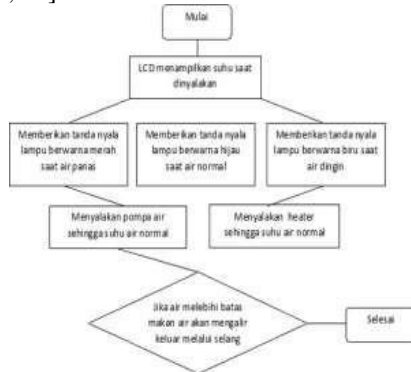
Mulai

LCD menampilkan suhu saat dinyalakan

Memberikan tanda nyala lampu berwarna merah saat air panas

Memberikan tanda nyala lampu berwarna hijau saat air normal

Memberikan tanda nyala lampu berwarna biru saat air dingin

Menyalakan pompa air sehingga suhu air normal

Menyalakan heater sehingga suhu air normal

Jika air melebihi batas makan air akan mengalir keluar melalui selang

Selesai